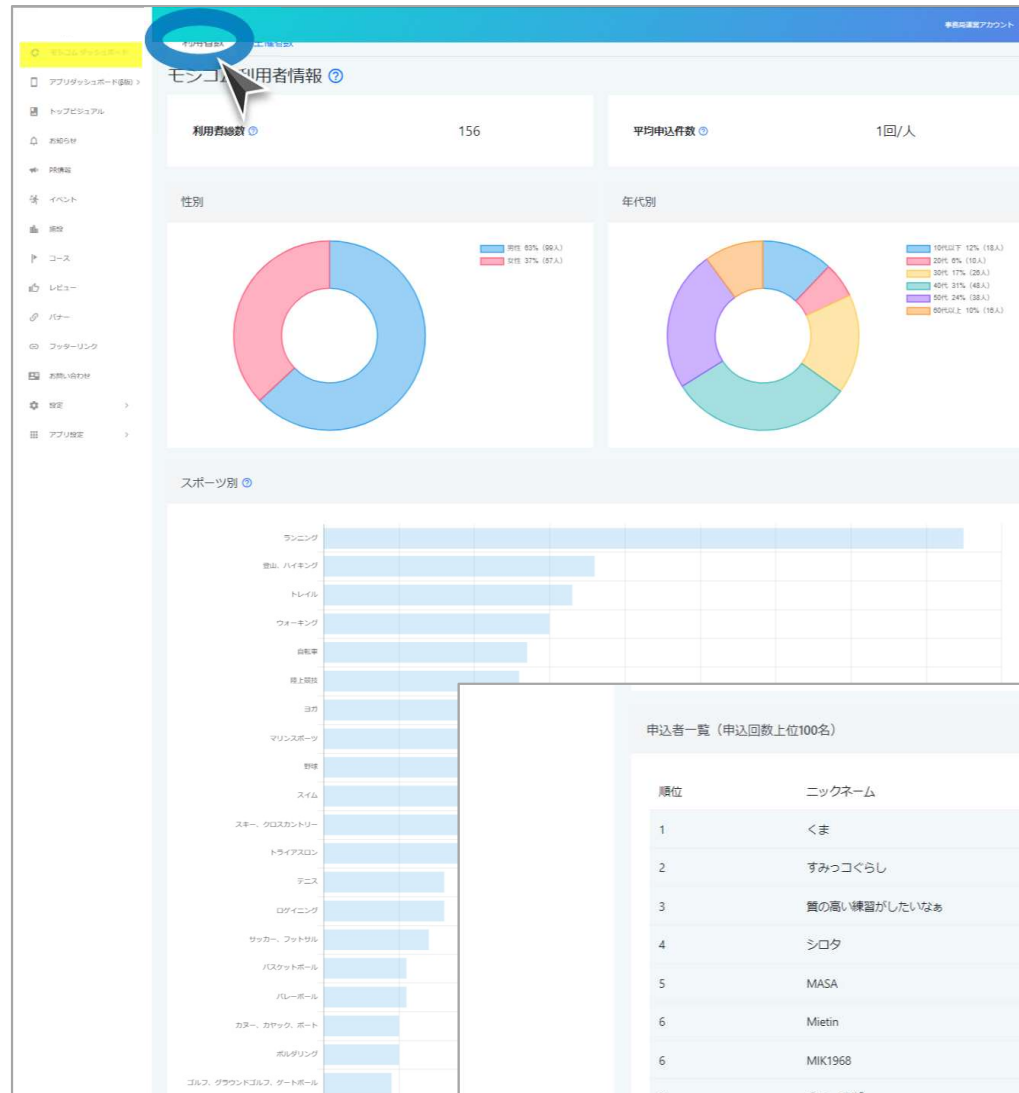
事務局運営アカウント

モシコムダッシュボード
アプリダッシュボード(β版)
トップビジュアル
お知らせ
特集
イベント
施設
コース
レビュー
バナー
フッターリンク
お問い合わせ
設定
アプリ設定

利用者数　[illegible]上位者数

モシコム利用者情報

利用者総数　156

平均申込件数　1回/人

性別

男性 63% (99人)
女性 37% (57人)

年代別

10代以下 12% (18人)
20代 6% (10人)
30代 17% (26人)
40代 31% (48人)
50代 24% (38人)
60代以上 10% (16人)

スポーツ別

ランニング
登山、ハイキング
トレイル
ウォーキング
自転車
陸上競技
ヨガ
マリンスポーツ
野球
スイム
スキー、クロスカントリー
トライアスロン
テニス
ロゲイニング
サッカー、フットサル
バスケットボール
バレーボール
カヌー、カヤック、ボート
ボルダリング
ゴルフ、グラウンドゴルフ、ゲートボール

申込者一覧（申込回数上位100名）

| 順位 | ニックネーム |
|---|---|
| 1 | くま |
| 2 | すみっコぐらし |
| 3 | 質の高い練習がしたいなぁ |
| 4 | シロタ |
| 5 | MASA |
| 6 | Mietin |
| 6 | MIK1968 |